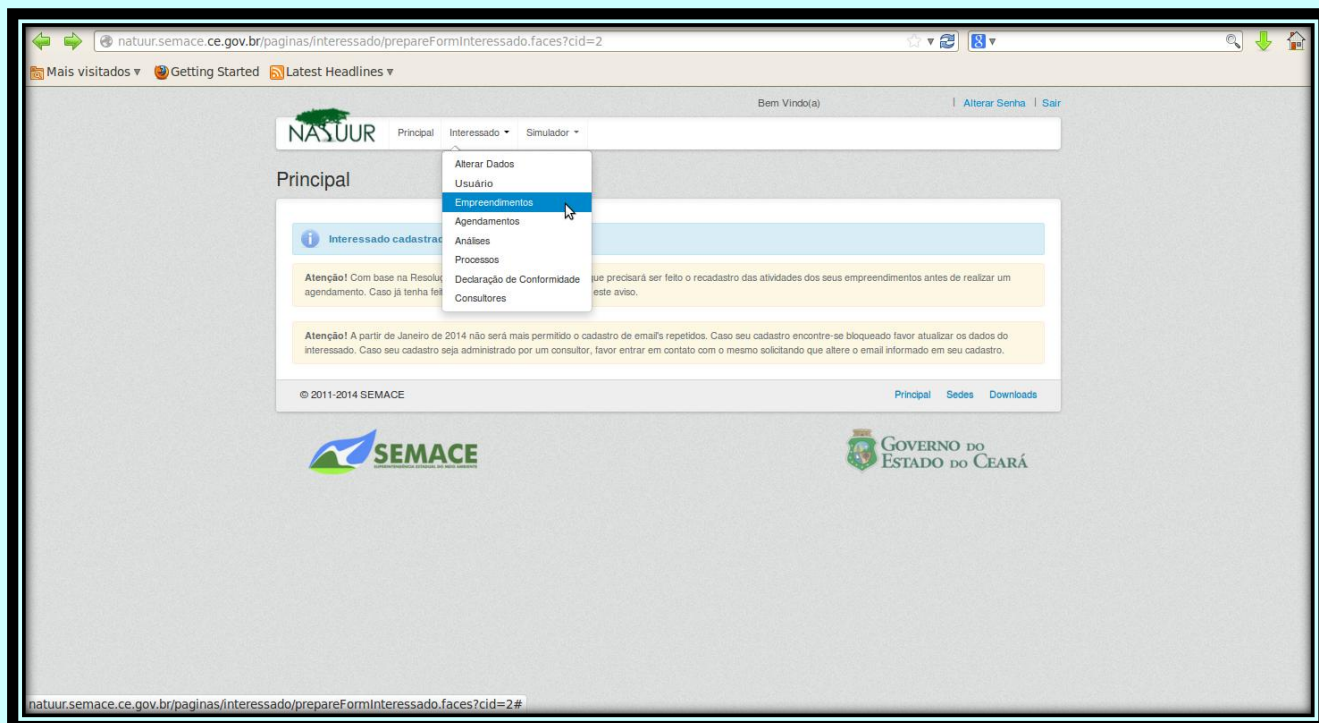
natuur.semace.ce.gov.br/paginas/interessado/prepareFormInteressado.faces?cid=2

Mais visitados ▾ Getting Started Latest Headlines ▾

Bem Vindo(a) | Alterar Senha | Sair

NATUUR Principal Interessado ▾ Simulador ▾

Alterar Dados
Usuário
Empreendimentos
Agendamentos
Análises
Processos
Declaração de Conformidade
Consultores

Principal

Interessado cadastrad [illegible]

**Atenção!** Com base na Resoluç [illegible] que precisará ser feito o recadastro das atividades dos seus empreendimentos antes de realizar um agendamento. Caso já tenha fei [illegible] este aviso.

**Atenção!** A partir de Janeiro de 2014 não será mais permitido o cadastro de email's repetidos. Caso seu cadastro encontre-se bloqueado favor atualizar os dados do interessado. Caso seu cadastro seja administrado por um consultor, favor entrar em contato com o mesmo solicitando que altere o email informado em seu cadastro.

© 2011-2014 SEMACE

Principal Sedes Downloads

SEMACE

GOVERNO DO ESTADO DO CEARÁ

natuur.semace.ce.gov.br/paginas/interessado/prepareFormInteressado.faces?cid=2#